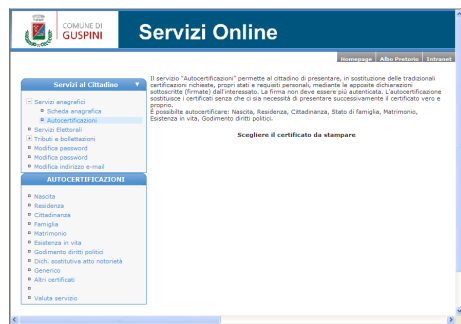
COMUNE DI
GUSPINI

Servizi Online

Homepage | Albo Pretorio | Intranet

Servizi al Cittadino

Servizi anagrafici
Scheda anagrafica
Autocertificazioni
Servizi Elettorali
Tributi e bollettazioni
Modifica password
Modifica password
Modifica indirizzo e-mail

AUTOCERTIFICAZIONI

Nascita
Residenza
Cittadinanza
Famiglia
Matrimonio
Esistenza in vita
Godimento diritti politici
Dich. sostitutiva atto notorietà
Generico
Altri certificati

Valuta servizio

Il servizio "Autocertificazioni" permette al cittadino di presentare, in sostituzione delle tradizionali certificazioni richieste, propri stati e requisiti personali, mediante le apposite dichiarazioni sottoscritte (firmate) dall'interessato. La firma non deve essere più autenticata. L'autocertificazione sostituisce i certificati senza che ci sia necessità di presentare successivamente il certificato vero e proprio.
È possibile autocertificare: Nascita, Residenza, Cittadinanza, Stato di famiglia, Matrimonio, Esistenza in vita, Godimento diritti politici.

Scegliere il certificato da stampare